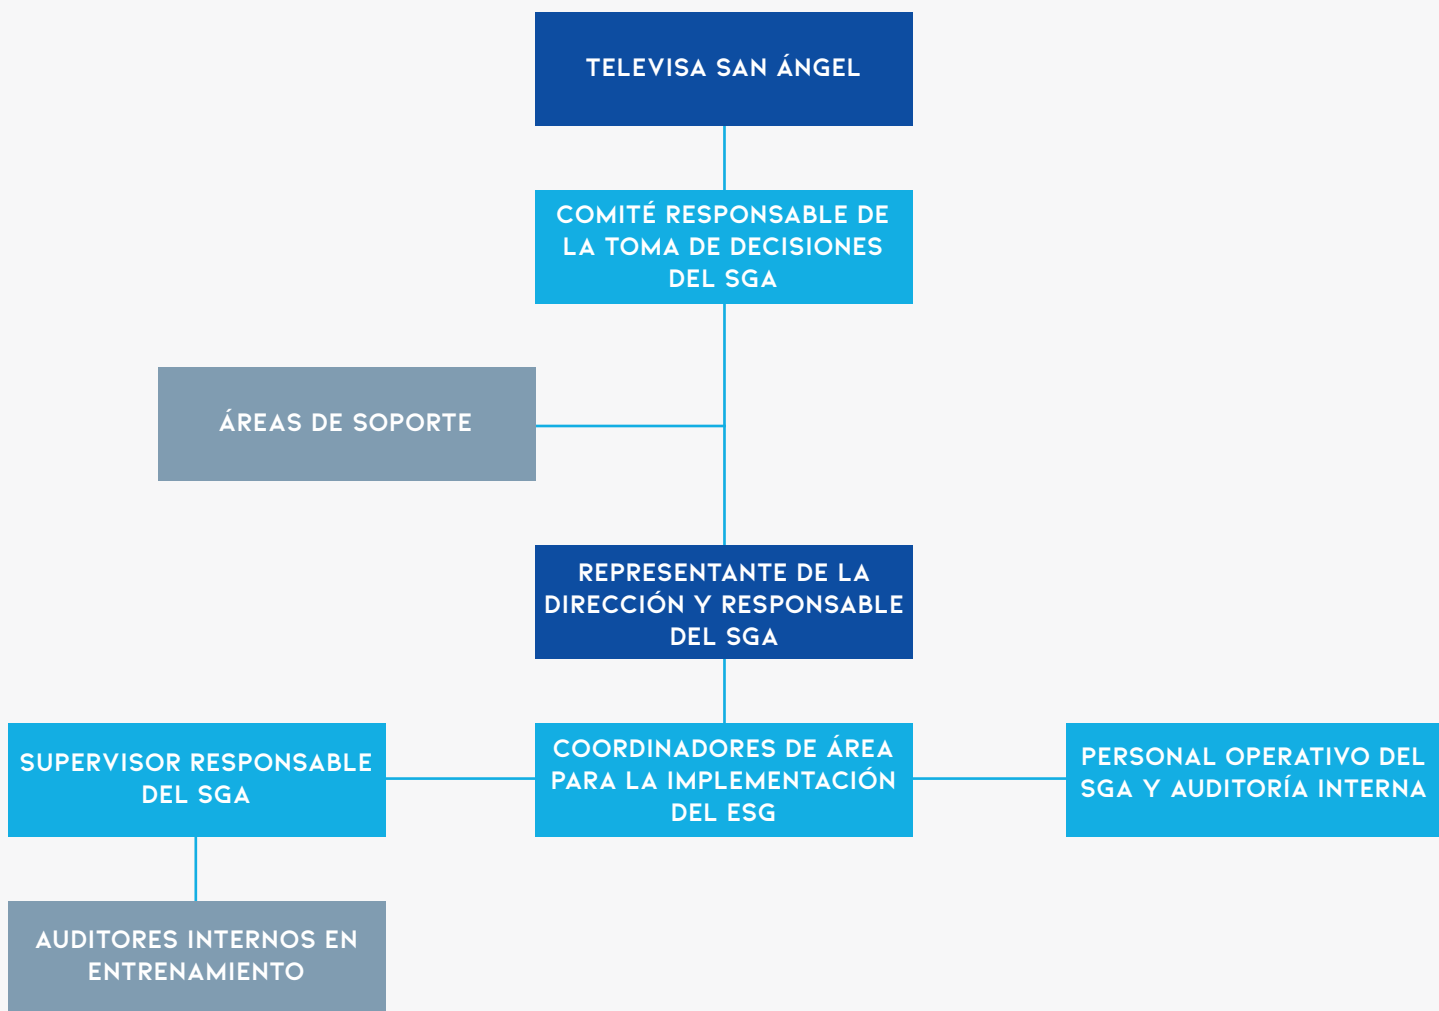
TELEVISA SAN ÁNGEL

COMITÉ RESPONSABLE DE LA TOMA DE DECISIONES DEL SGA

ÁREAS DE SOPORTE

REPRESENTANTE DE LA DIRECCIÓN Y RESPONSABLE DEL SGA

SUPERVISOR RESPONSABLE DEL SGA

COORDINADORES DE ÁREA PARA LA IMPLEMENTACIÓN DEL ESG

PERSONAL OPERATIVO DEL SGA Y AUDITORÍA INTERNA

AUDITORES INTERNOS EN ENTRENAMIENTO